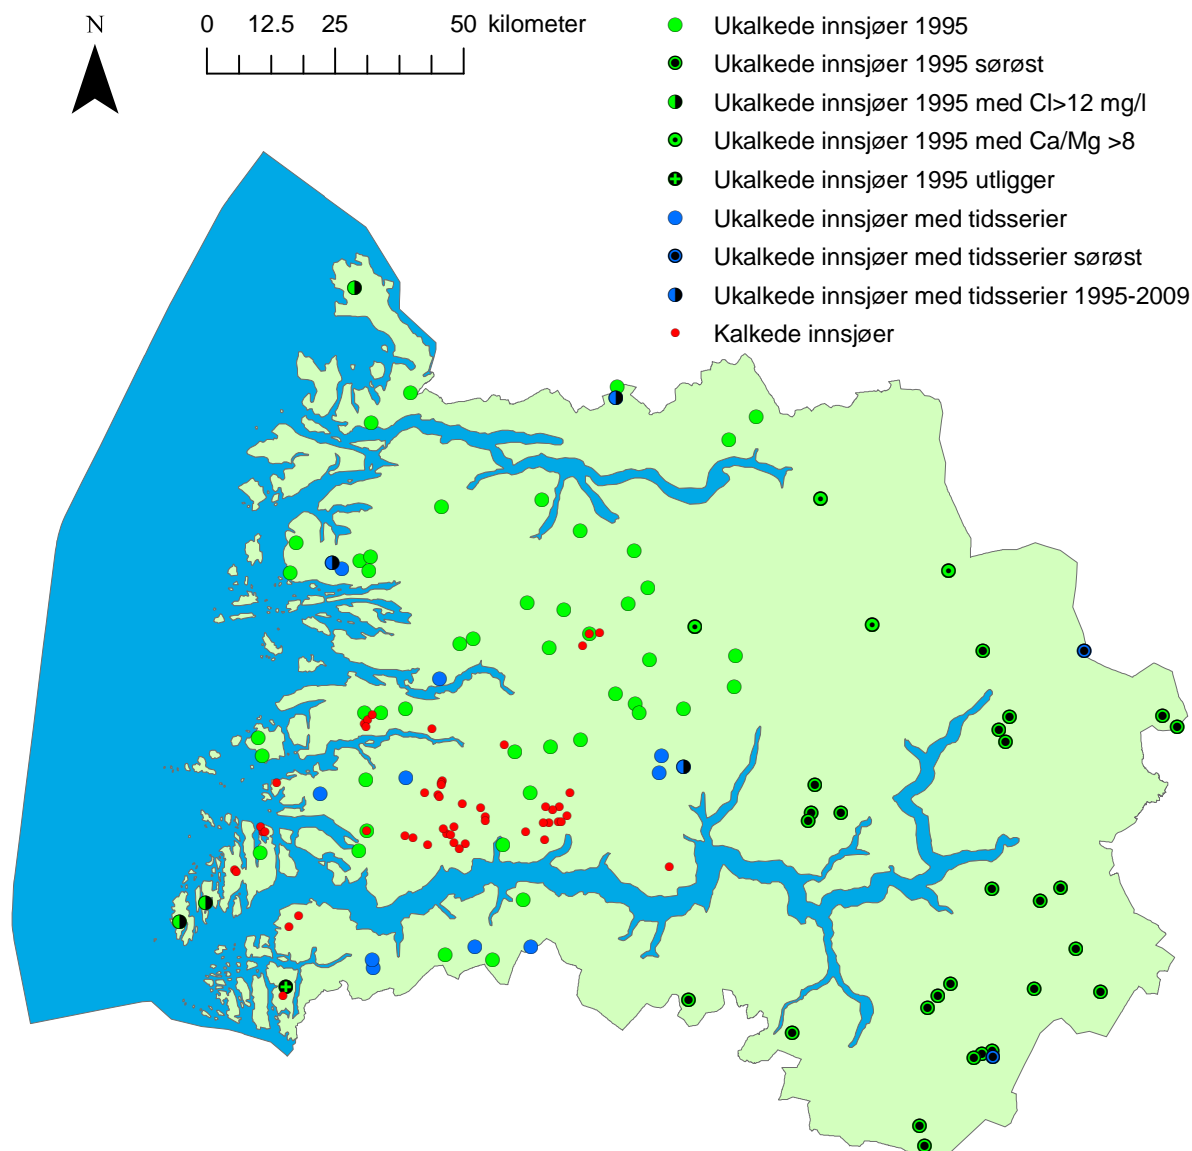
N

0 12.5 25 50 kilometer

Ukalkede innsjøer 1995
Ukalkede innsjøer 1995 sørøst
Ukalkede innsjøer 1995 med Cl>12 mg/l
Ukalkede innsjøer 1995 med Ca/Mg >8
Ukalkede innsjøer 1995 utligger
Ukalkede innsjøer med tidsserier
Ukalkede innsjøer med tidsserier sørøst
Ukalkede innsjøer med tidsserier 1995-2009
Kalkede innsjøer